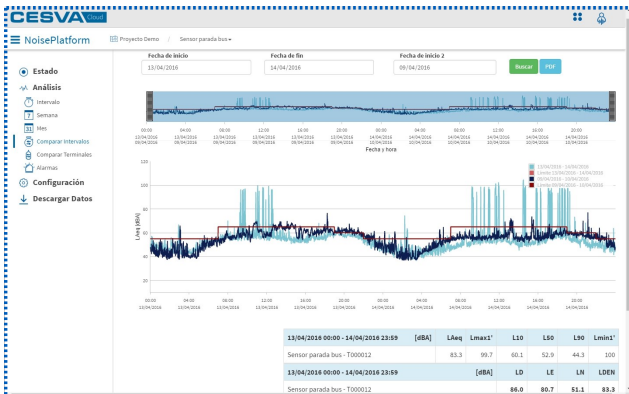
CESVA Cloud

NoisePlatform

Proyecto Demo / Sensor parada bus

Estado
Análisis
Intervalo
Semana
Mes
Comparar Intervalos
Comparar Terminales
Alarmas
Configuración
Descargar Datos

Fecha de inicio
13/04/2016
Fecha de fin
14/04/2016
Fecha de inicio 2
09/04/2016
Buscar
PDF

00:00 13/04/2016 09/04/2016
04:00 13/04/2016 09/04/2016
08:00 13/04/2016 09/04/2016
12:00 13/04/2016 09/04/2016
16:00 13/04/2016 09/04/2016
20:00 13/04/2016 09/04/2016
00:00 14/04/2016 10/04/2016
04:00 14/04/2016 10/04/2016
08:00 14/04/2016 10/04/2016
12:00 14/04/2016 10/04/2016
16:00 14/04/2016 10/04/2016
20:00 14/04/2016 10/04/2016
Fecha y hora

120
100
80
60
40
20
LAeq [dBA]

13/04/2016 - 14/04/2016
Límite 13/04/2016 - 14/04/2016
09/04/2016 - 10/04/2016
Límite 09/04/2016 - 10/04/2016

00:00 13/04/2016
04:00 13/04/2016
08:00 13/04/2016
12:00 13/04/2016
16:00 13/04/2016
20:00 13/04/2016
00:00 14/04/2016
04:00 14/04/2016
08:00 14/04/2016
12:00 14/04/2016
16:00 14/04/2016
20:00 14/04/2016

| 13/04/2016 00:00 - 14/04/2016 23:59 | [dBA] | LAeq | Lmax1' | L10 | L50 | L90 | Lmin1' |
|---|---|---|---|---|---|---|---|
| Sensor parada bus - T000012 | | 83.3 | 99.7 | 60.1 | 52.9 | 44.3 | 100 |
| 13/04/2016 00:00 - 14/04/2016 23:59 | | [dBA] | LD | LE | LN | LDEN | |
| Sensor parada bus - T000012 | | | 86.0 | 80.7 | 51.1 | 83.3 | |